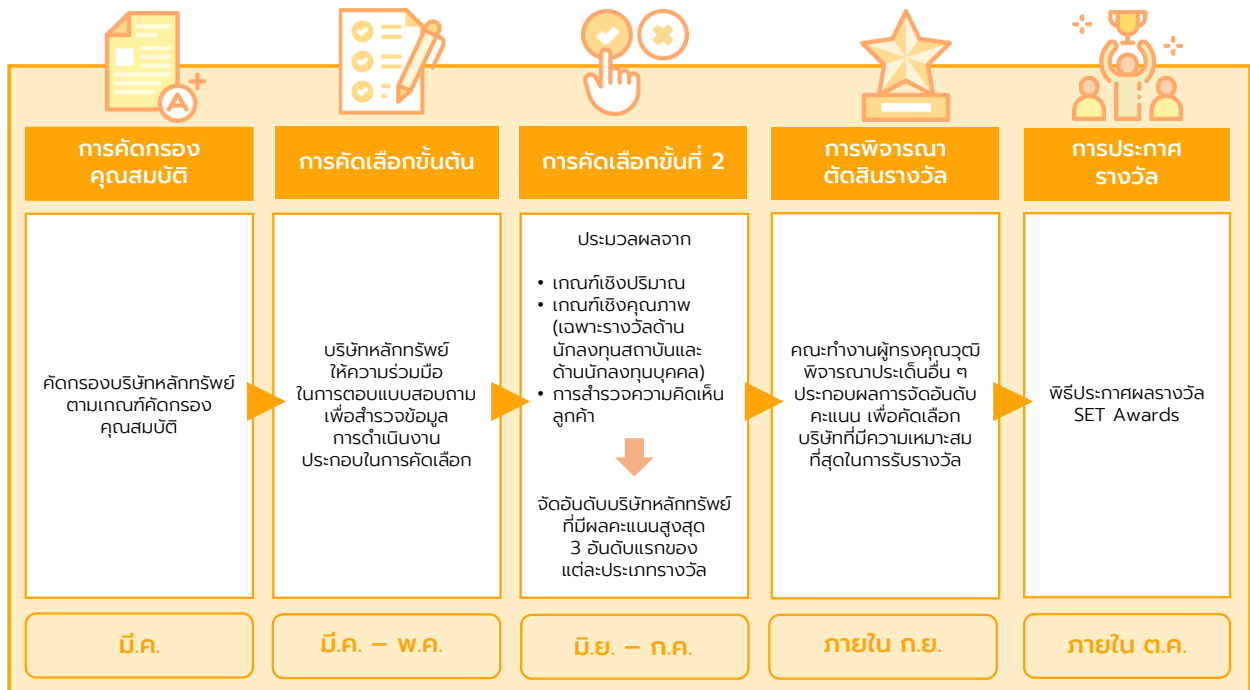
การคัดกรองคุณสมบัติ

คัดกรองบริษัทหลักทรัพย์ตามเกณฑ์คัดกรองคุณสมบัติ

มี.ค.

การคัดเลือกขั้นต้น

บริษัทหลักทรัพย์ให้ความร่วมมือในการตอบแบบสอบถามเพื่อสำรวจข้อมูลการดำเนินงานประกอบในการคัดเลือก

มี.ค. – พ.ค.

การคัดเลือกขั้นที่ 2

ประมวลผลจาก

• เกณฑ์เชิงปริมาณ
• เกณฑ์เชิงคุณภาพ (เฉพาะรางวัลด้านนักลงทุนสถาบันและด้านนักลงทุนบุคคล)
• การสำรวจความคิดเห็นลูกค้า

จัดอันดับบริษัทหลักทรัพย์ที่มีผลคะแนนสูงสุด 3 อันดับแรกของแต่ละประเภทรางวัล

มิ.ย. – ก.ค.

การพิจารณาตัดสินรางวัล

คณะทำงานผู้ทรงคุณวุฒิพิจารณาประเด็นอื่น ๆ ประกอบผลการจัดอันดับคะแนน เพื่อคัดเลือกบริษัทที่มีความเหมาะสมที่สุดในการรับรางวัล

ภายใน ก.ย.

การประกาศรางวัล

พิธีประกาศผลรางวัล SET Awards

ภายใน ต.ค.